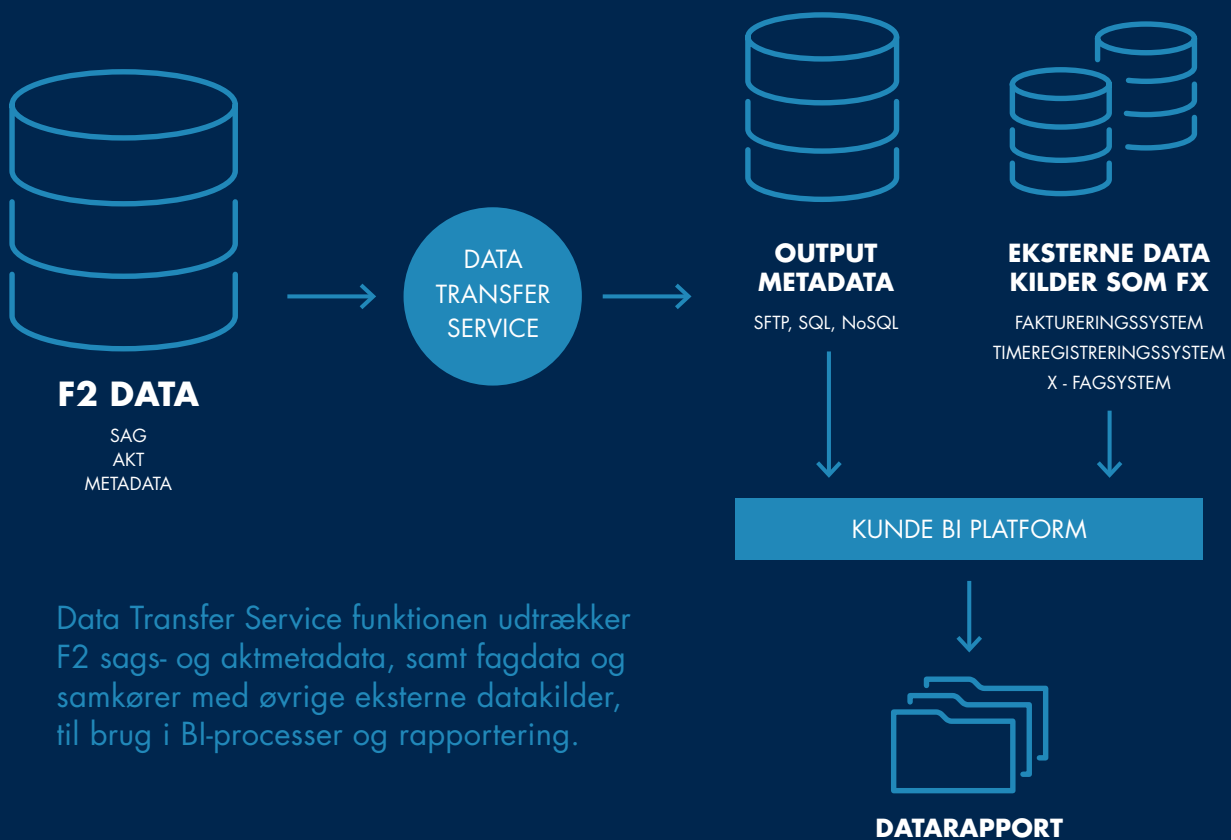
F2 DATA

SAG
AKT
METADATA

DATA
TRANSFER
SERVICE

OUTPUT
METADATA

SFTP, SQL, NoSQL

EKSTERNE DATA
KILDER SOM FX

FAKTURERINGSSYSTEM
TIMEREGISTRERINGSSYSTEM
X - FAGSYSTEM

KUNDE BI PLATFORM

Data Transfer Service funktionen udtrækker F2 sags- og aktmetadata, samt fagdata og samkører med øvrige eksterne datakilder, til brug i BI-processer og rapportering.

DATARAPPORT